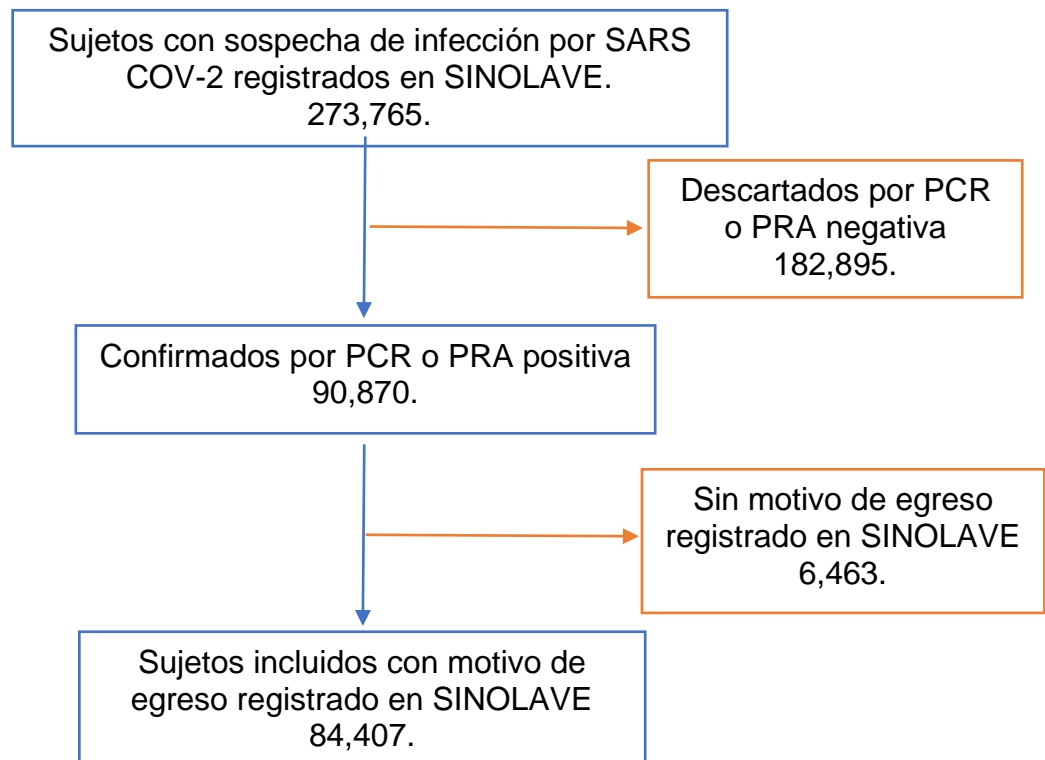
Sujetos con sospecha de infección por SARS COV-2 registrados en SINOLAVE. 273,765.

Descartados por PCR o PRA negativa 182,895.

Confirmados por PCR o PRA positiva 90,870.

Sin motivo de egreso registrado en SINOLAVE 6,463.

Sujetos incluidos con motivo de egreso registrado en SINOLAVE 84,407.